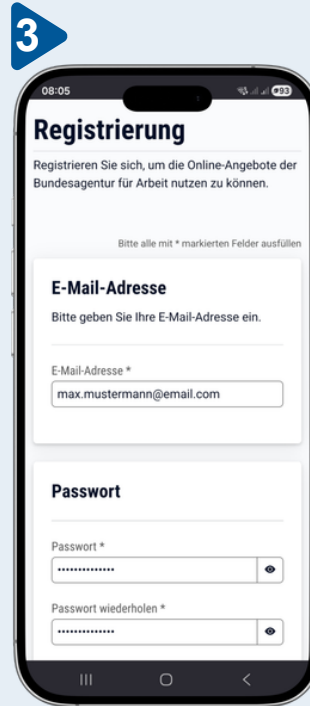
3

08:05

93

Registrierung

Registrieren Sie sich, um die Online-Angebote der Bundesagentur für Arbeit nutzen zu können.

Bitte alle mit * markierten Felder ausfüllen

E-Mail-Adresse

Bitte geben Sie Ihre E-Mail-Adresse ein.

E-Mail-Adresse *

max.mustermann@email.com

Passwort

Passwort *

••••••••••••••

Passwort wiederholen *

••••••••••••••